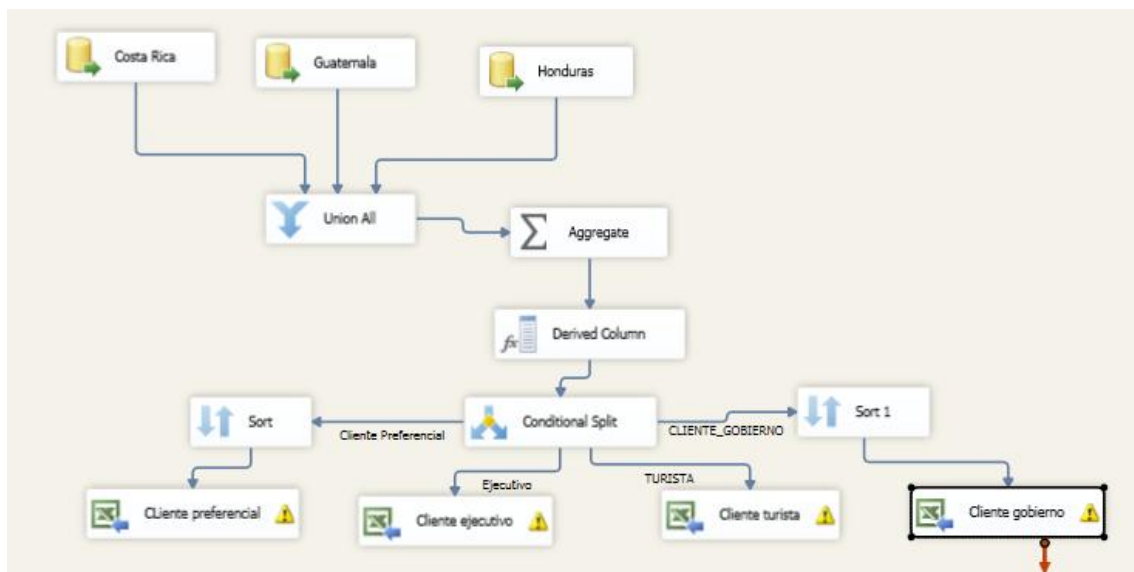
Costa Rica

Guatemala

Honduras

Union All

Aggregate

Derived Column

Sort

Cliente Preferencial

Conditional Split

CLIENTE_GOBIERNO

Sort 1

Ejecutivo

TURISTA

CLiente preferencial

Cliente ejecutivo

Cliente turista

Cliente gobierno